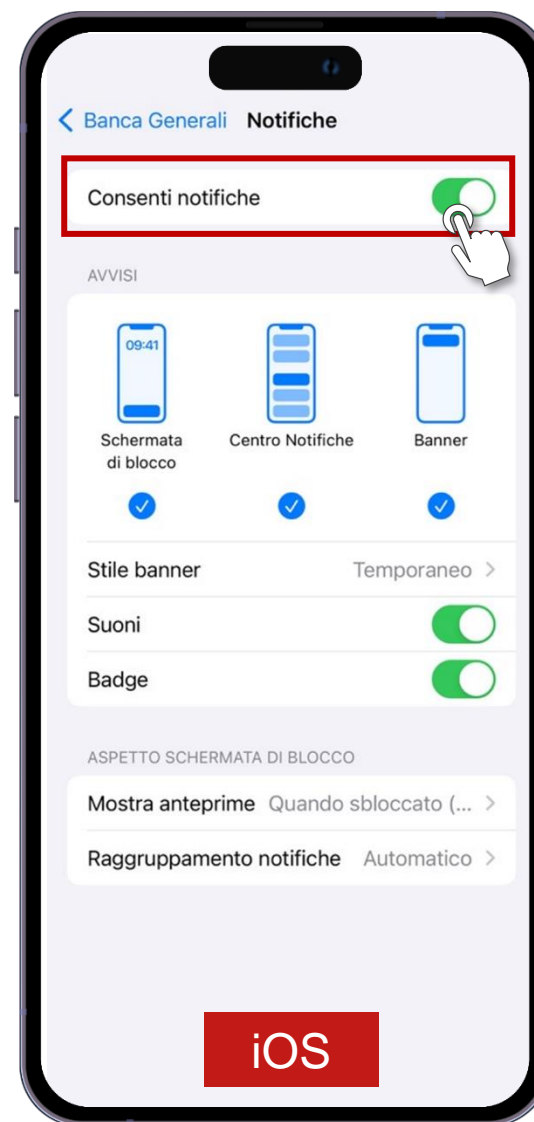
< Banca Generali Notifiche

Consenti notifiche

AVVISI

09:41

Schermata di blocco

Centro Notifiche

Banner

Stile banner Temporaneo >

Suoni

Badge

ASPETTO SCHERMATA DI BLOCCO

Mostra anteprime Quando sbloccato (... >

Raggruppamento notifiche Automatico >

iOS